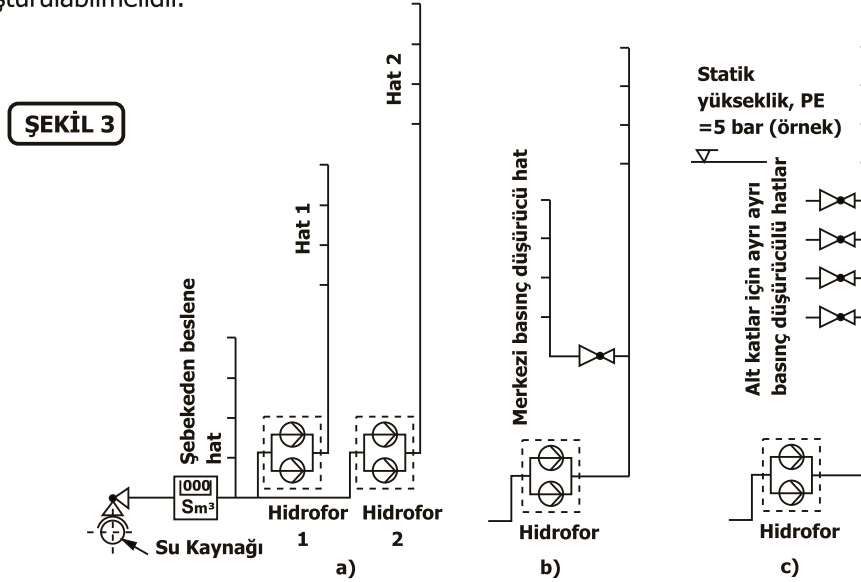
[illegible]şturulabilmelidir.

ŞEKİL 3

Şebekeden beslene hat

Hat 1

Hat 2

000
Sm³

Su Kaynağı

Hidrofor 1

Hidrofor 2

a)

Merkezi basınç düşürücü hat

Hidrofor

b)

Statik yükseklik, PE =5 bar (örnek)

Alt katlar için ayrı ayrı basınç düşürücülü hatlar

Hidrofor

c)